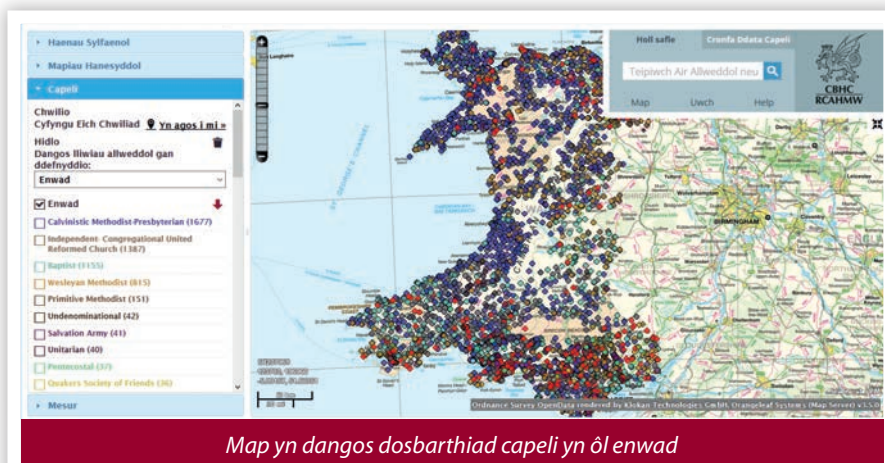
Haenau Sylfaenol
Mapiau Hanesyddol
Capeli
Chwilio
Cyfyngu Eich Chwiliad Yn agos i mi »
Hidlo
Dangos lliwiau allweddol gan ddefnyddio:
Enwad
Enwad
Calvinistic Methodist-Presbyterian (1677)
Independent- Congregational United Reformed Church (1387)
Baptist (1155)
Wesleyan Methodist (615)
Primitive Methodist (151)
Undenominational (42)
Salvation Army (41)
Unitarian (40)
Pentecostal (37)
Quakers Society of Friends (36)
Mesur

Holl safle
Cronfa Ddata Capeli
Teipiwch Air Allweddol neu
Map
Llwch
Help
CBHC
RCAHMW

BIRMINGHAM

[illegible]
Ordnance Survey OpenData rendered by Klokan Technologies GmbH, Orangeleaf Systems (Map Server) v1.5.0

Map yn dangos dosbarthiad capeli yn ôl enwad